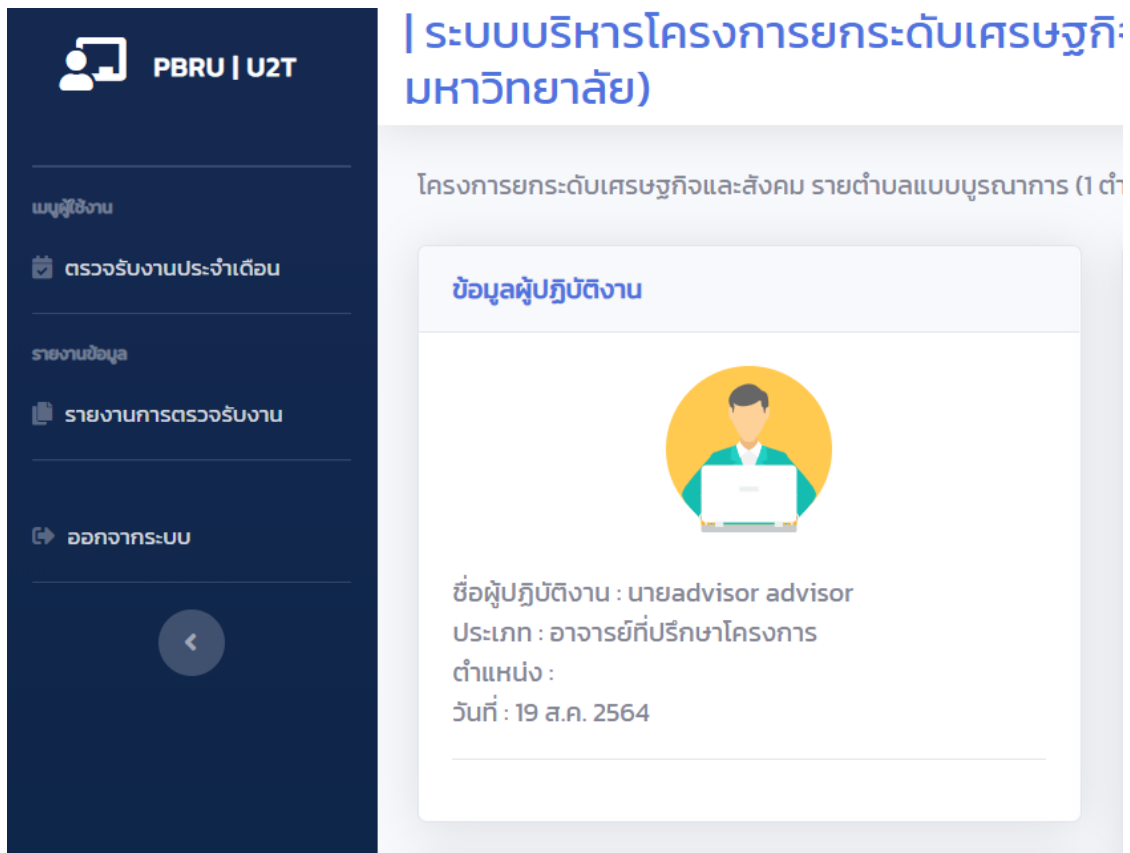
PBRU | U2T

เมนูผู้ใช้งาน

ตรวจรับงานประจำเดือน

รายงานข้อมูล

รายงานการตรวจรับงาน

ออกจากระบบ

‹

| ระบบบริหารโครงการยกระดับเศรษฐกิจ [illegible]
มหาวิทยาลัย)

โครงการยกระดับเศรษฐกิจและสังคม รายตำบลแบบบูรณาการ (1 ต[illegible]

ข้อมูลผู้ปฏิบัติงาน

ชื่อผู้ปฏิบัติงาน : นายadvisor advisor
ประเภท : อาจารย์ที่ปรึกษาโครงการ
ตำแหน่ง :
วันที่ : 19 ส.ค. 2564